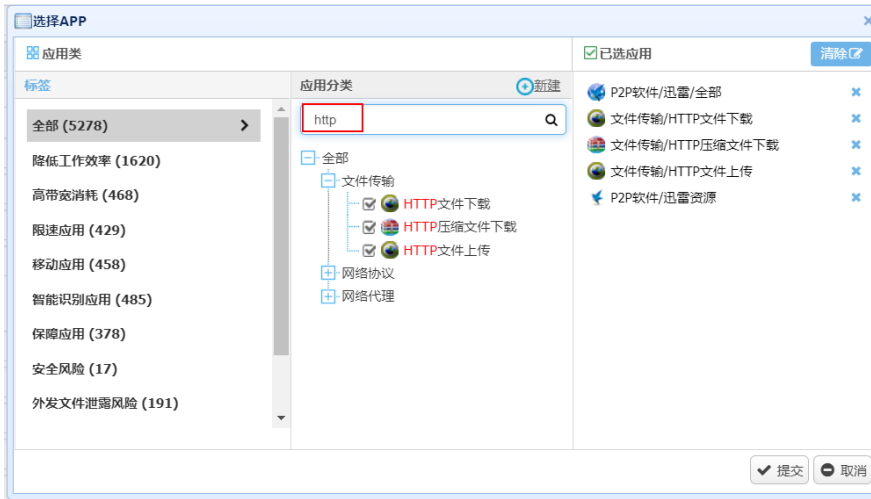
选择APP

应用类

标签

全部 (5278)

降低工作效率 (1620)

高带宽消耗 (468)

限速应用 (429)

移动应用 (458)

智能识别应用 (485)

保障应用 (378)

安全风险 (17)

外发文件泄露风险 (191)

应用分类

新建

http

全部

文件传输

HTTP文件下载

HTTP压缩文件下载

HTTP文件上传

网络协议

网络代理

已选应用

清除

P2P软件/迅雷/全部

文件传输/HTTP文件下载

文件传输/HTTP压缩文件下载

文件传输/HTTP文件上传

P2P软件/迅雷资源

提交

取消